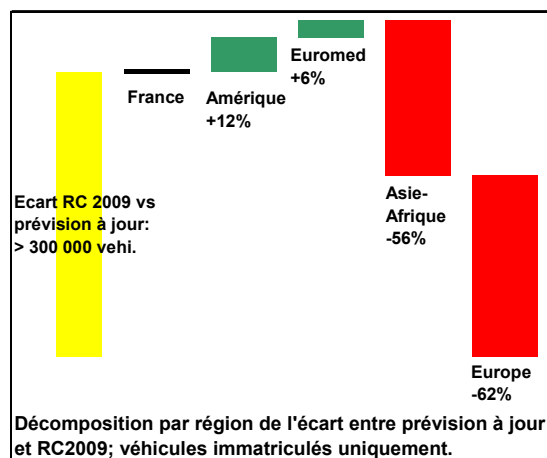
France

Amérique
+12%

Euromed
+6%

Asie-Afrique
-56%

Ecart RC 2009 vs prévision à jour:
> 300 000 vehi.

Europe
-62%

Décomposition par région de l'écart entre prévision à jour et RC2009; véhicules immatriculés uniquement.